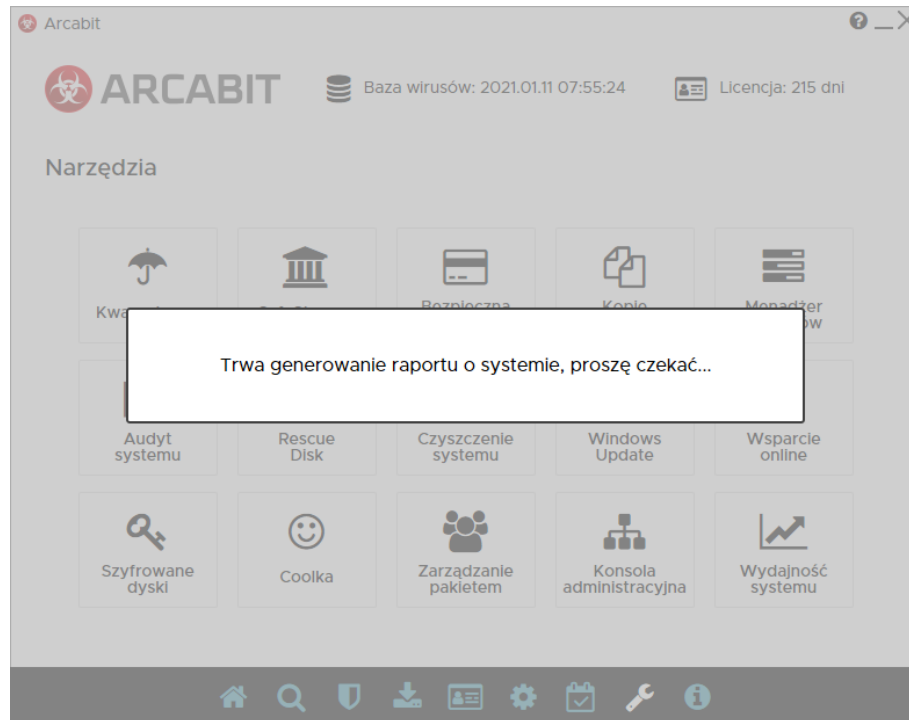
Arcabit

ARCABIT Baza wirusów: 2021.01.11 07:55:24 Licencja: 215 dni

Narzędzia

Kwa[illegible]

Bezpieczna

Kopie

Menadżer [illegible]ów

Trwa generowanie raportu o systemie, proszę czekać...

Audyt systemu

Rescue Disk

Czyszczenie systemu

Windows Update

Wsparcie online

Szyfrowane dyski

Coolka

Zarządzanie pakietem

Konsola administracyjna

Wydajność systemu